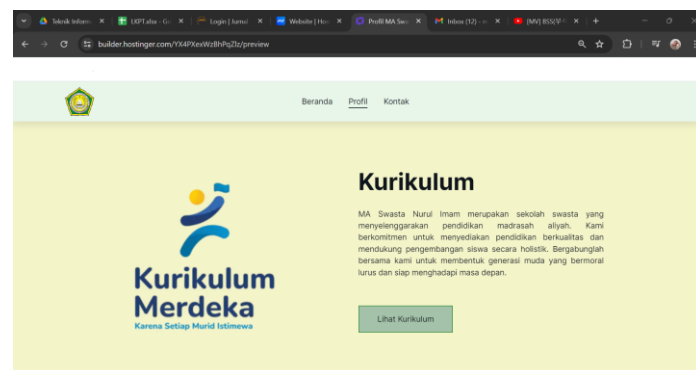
Teknik Inform ✕ | LKPT.xlsx - Go ✕ | Login | Jurnal ✕ | Website | Hos ✕ | Profil MA Swa ✕ | Inbox (12) - ✕ | [MV] BSS(부석 ✕ | +

builder.hostinger.com/YX4PXexWzBhPqZlz/preview

Beranda Profil Kontak

Kurikulum Merdeka
Karena Setiap Murid Istimewa

Kurikulum

MA Swasta Nurul Imam merupakan sekolah swasta yang menyelenggarakan pendidikan madrasah aliyah. Kami berkomitmen untuk menyediakan pendidikan berkualitas dan mendukung pengembangan siswa secara holistik. Bergabunglah bersama kami untuk membentuk generasi muda yang bermoral lurus dan siap menghadapi masa depan.

Lihat Kurikulum